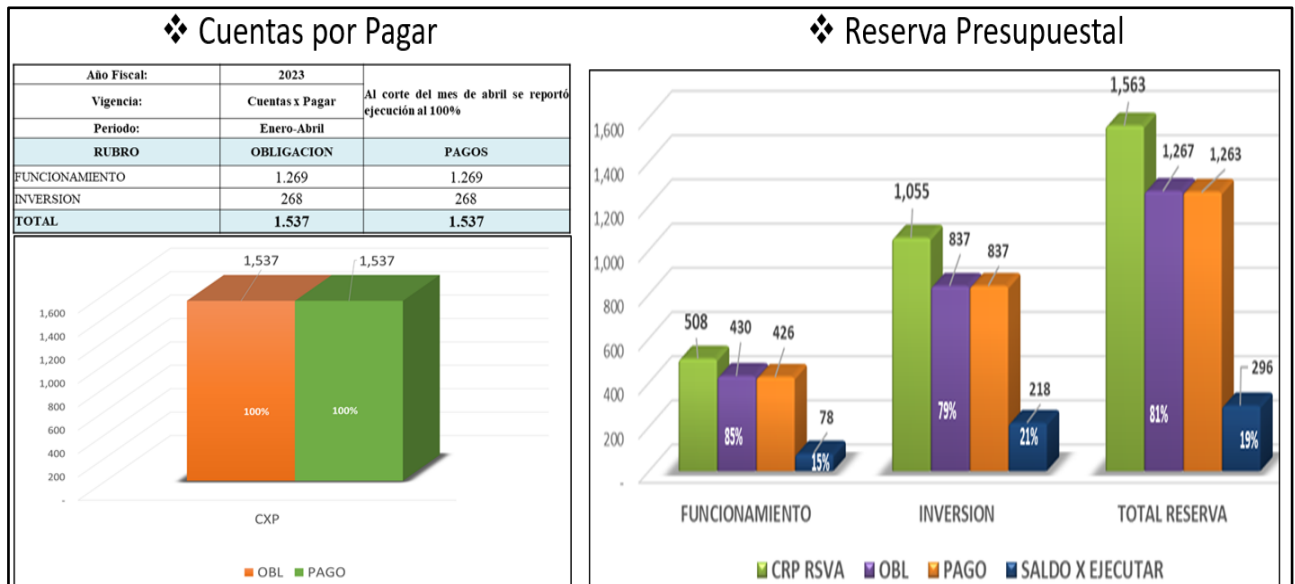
❖ Cuentas por Pagar

| Año Fiscal: | 2023 | Al corte del mes de abril se reportó ejecución al 100% |
|---|---|---|
| Vigencia: | Cuentas x Pagar | |
| Periodo: | Enero-Abril | |
| RUBRO | OBLIGACION | PAGOS |
| FUNCIONAMIENTO | 1.269 | 1.269 |
| INVERSION | 268 | 268 |
| TOTAL | 1.537 | 1.537 |

1,600
1,400
1,200
1,000
800
600
400
200
-

1,537
1,537
100%
100%
CXP
OBL PAGO

❖ Reserva Presupuestal

1,600
1,400
1,200
1,000
800
600
400
200
-

508
430
426
78
85%
15%
1,055
837
837
218
79%
21%
1,563
1,267
1,263
296
81%
19%

FUNCIONAMIENTO INVERSION TOTAL RESERVA

CRP RSVA OBL PAGO SALDO X EJECUTAR